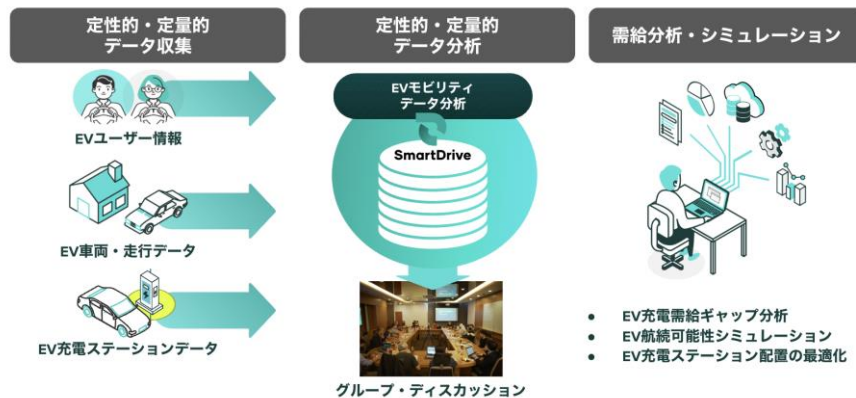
定性的・定量的
データ収集

定性的・定量的
データ分析

需給分析・シミュレーション

EVユーザー情報

EV車両・走行データ

EV充電ステーションデータ

EVモビリティ
データ分析

SmartDrive

グループ・ディスカッション

• EV充電需給ギャップ分析
• EV航続可能性シミュレーション
• EV充電ステーション配置の最適化